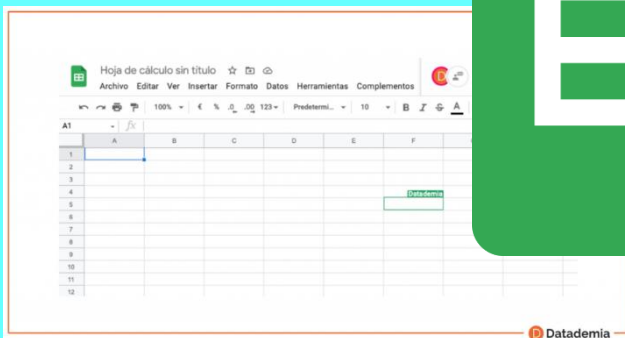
Hoja de cálculo sin título

Archivo Editar Ver Insertar Formato Datos Herramientas Complementos

100% € % .0 .00 123 Predetermi... 10 B I S A

A1 fx

| | A | B | C | D | E | F |
|---|---|---|---|---|---|---|
| 1 | | | | | | |
| 2 | | | | | | |
| 3 | | | | | | |
| 4 | | | | | | Datademia |
| 5 | | | | | | |
| 6 | | | | | | |
| 7 | | | | | | |
| 8 | | | | | | |
| 9 | | | | | | |
| 10 | | | | | | |
| 11 | | | | | | |
| 12 | | | | | | |

Datademia